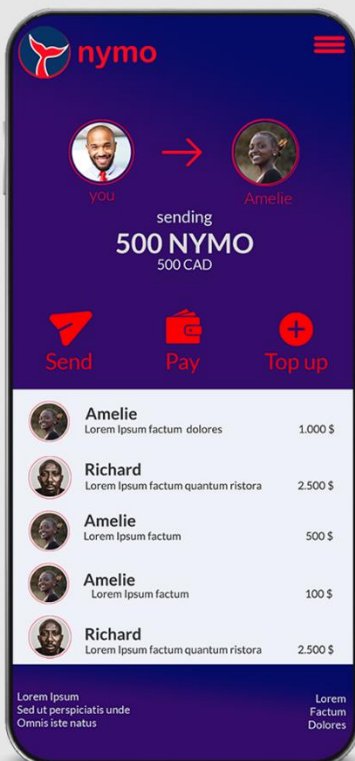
nymo

you

Amelie

sending
500 NYMO
500 CAD

Send
Pay
Top up

| | |
|---|---|
| Amelie<br>Lorem Ipsum factum dolores | 1.000 $ |
| Richard<br>Lorem Ipsum factum quantum ristora | 2.500 $ |
| Amelie<br>Lorem Ipsum factum | 500 $ |
| Amelie<br>Lorem Ipsum factum | 100 $ |
| Richard<br>Lorem Ipsum factum quantum ristora | 2.500 $ |

Lorem Ipsum
Sed ut perspiciatis unde
Omnis iste natus

Lorem
Factum
Dolores